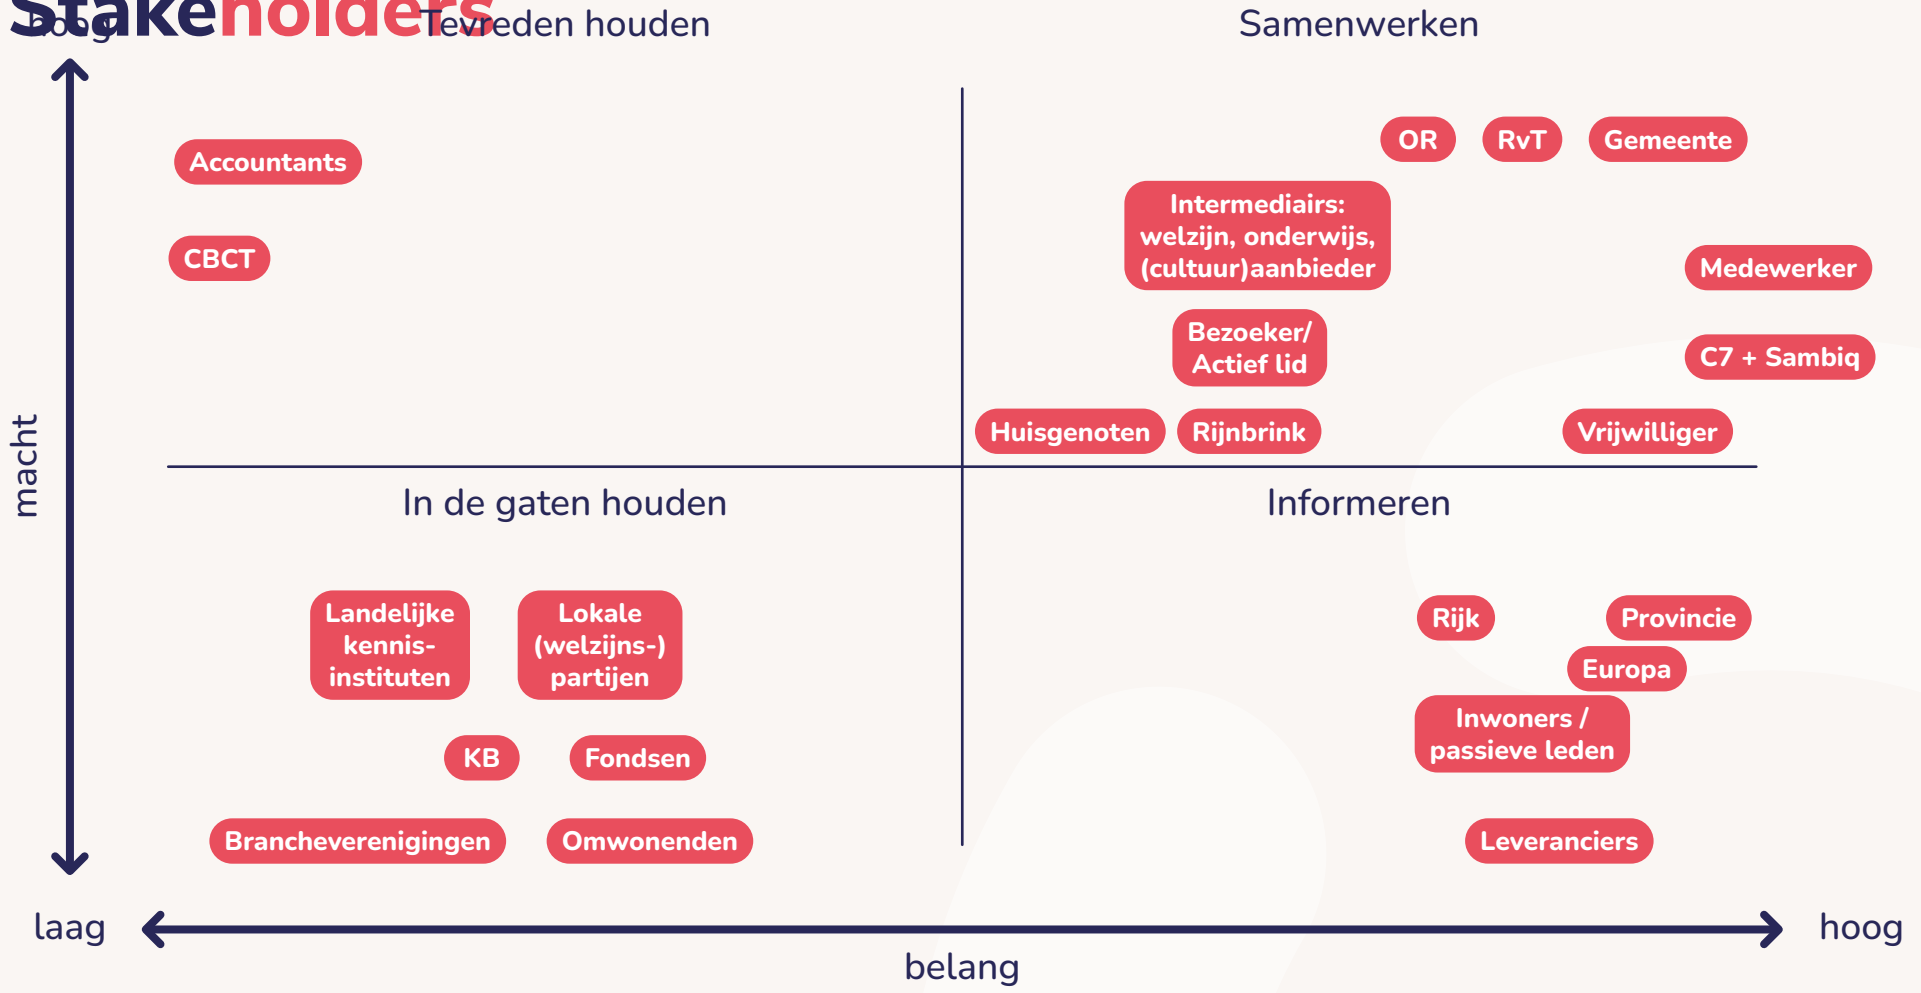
Stakeholders

hoog

Tevreden houden

Samenwerken

Accountants

CBCT

OR

RvT

Gemeente

Intermediairs: welzijn, onderwijs, (cultuur)aanbieder

Medewerker

Bezoeker/ Actief lid

C7 + Sambiq

Huisgenoten

Rijnbrink

Vrijwilliger

macht

In de gaten houden

Informeren

Landelijke kennis-instituten

Lokale (welzijns-) partijen

Rijk

Provincie

Europa

Inwoners / passieve leden

KB

Fondsen

Brancheverenigingen

Omwonenden

Leveranciers

laag

hoog

belang